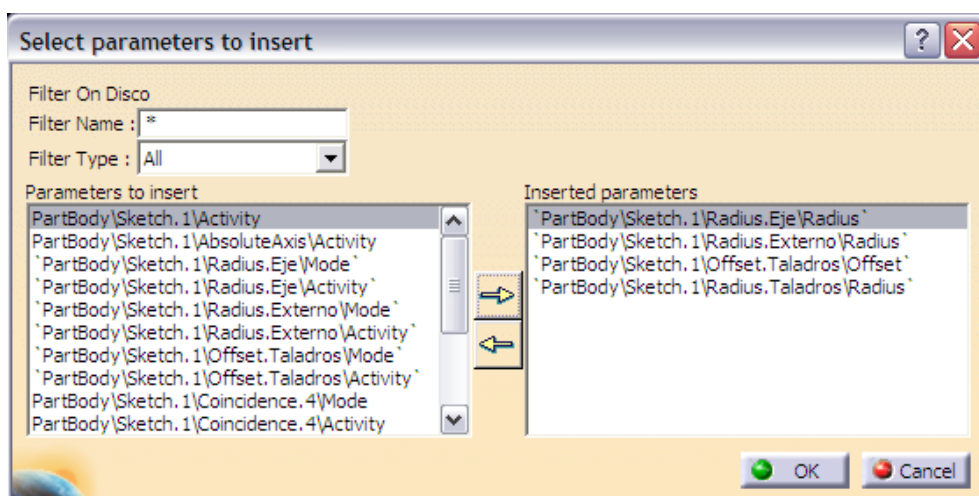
Select parameters to insert

?

Filter On Disco

Filter Name : *

Filter Type : All

Parameters to insert

PartBody\Sketch.1\Activity
PartBody\Sketch.1\AbsoluteAxis\Activity
`PartBody\Sketch.1\Radius.Eje\Mode`
`PartBody\Sketch.1\Radius.Eje\Activity`
`PartBody\Sketch.1\Radius.Externo\Mode`
`PartBody\Sketch.1\Radius.Externo\Activity`
`PartBody\Sketch.1\Offset.Taladros\Mode`
`PartBody\Sketch.1\Offset.Taladros\Activity`
PartBody\Sketch.1\Coincidence.4\Mode
PartBody\Sketch.1\Coincidence.4\Activity

Inserted parameters

`PartBody\Sketch.1\Radius.Eje\Radius`
`PartBody\Sketch.1\Radius.Externo\Radius`
`PartBody\Sketch.1\Offset.Taladros\Offset`
`PartBody\Sketch.1\Radius.Taladros\Radius`

OK

Cancel